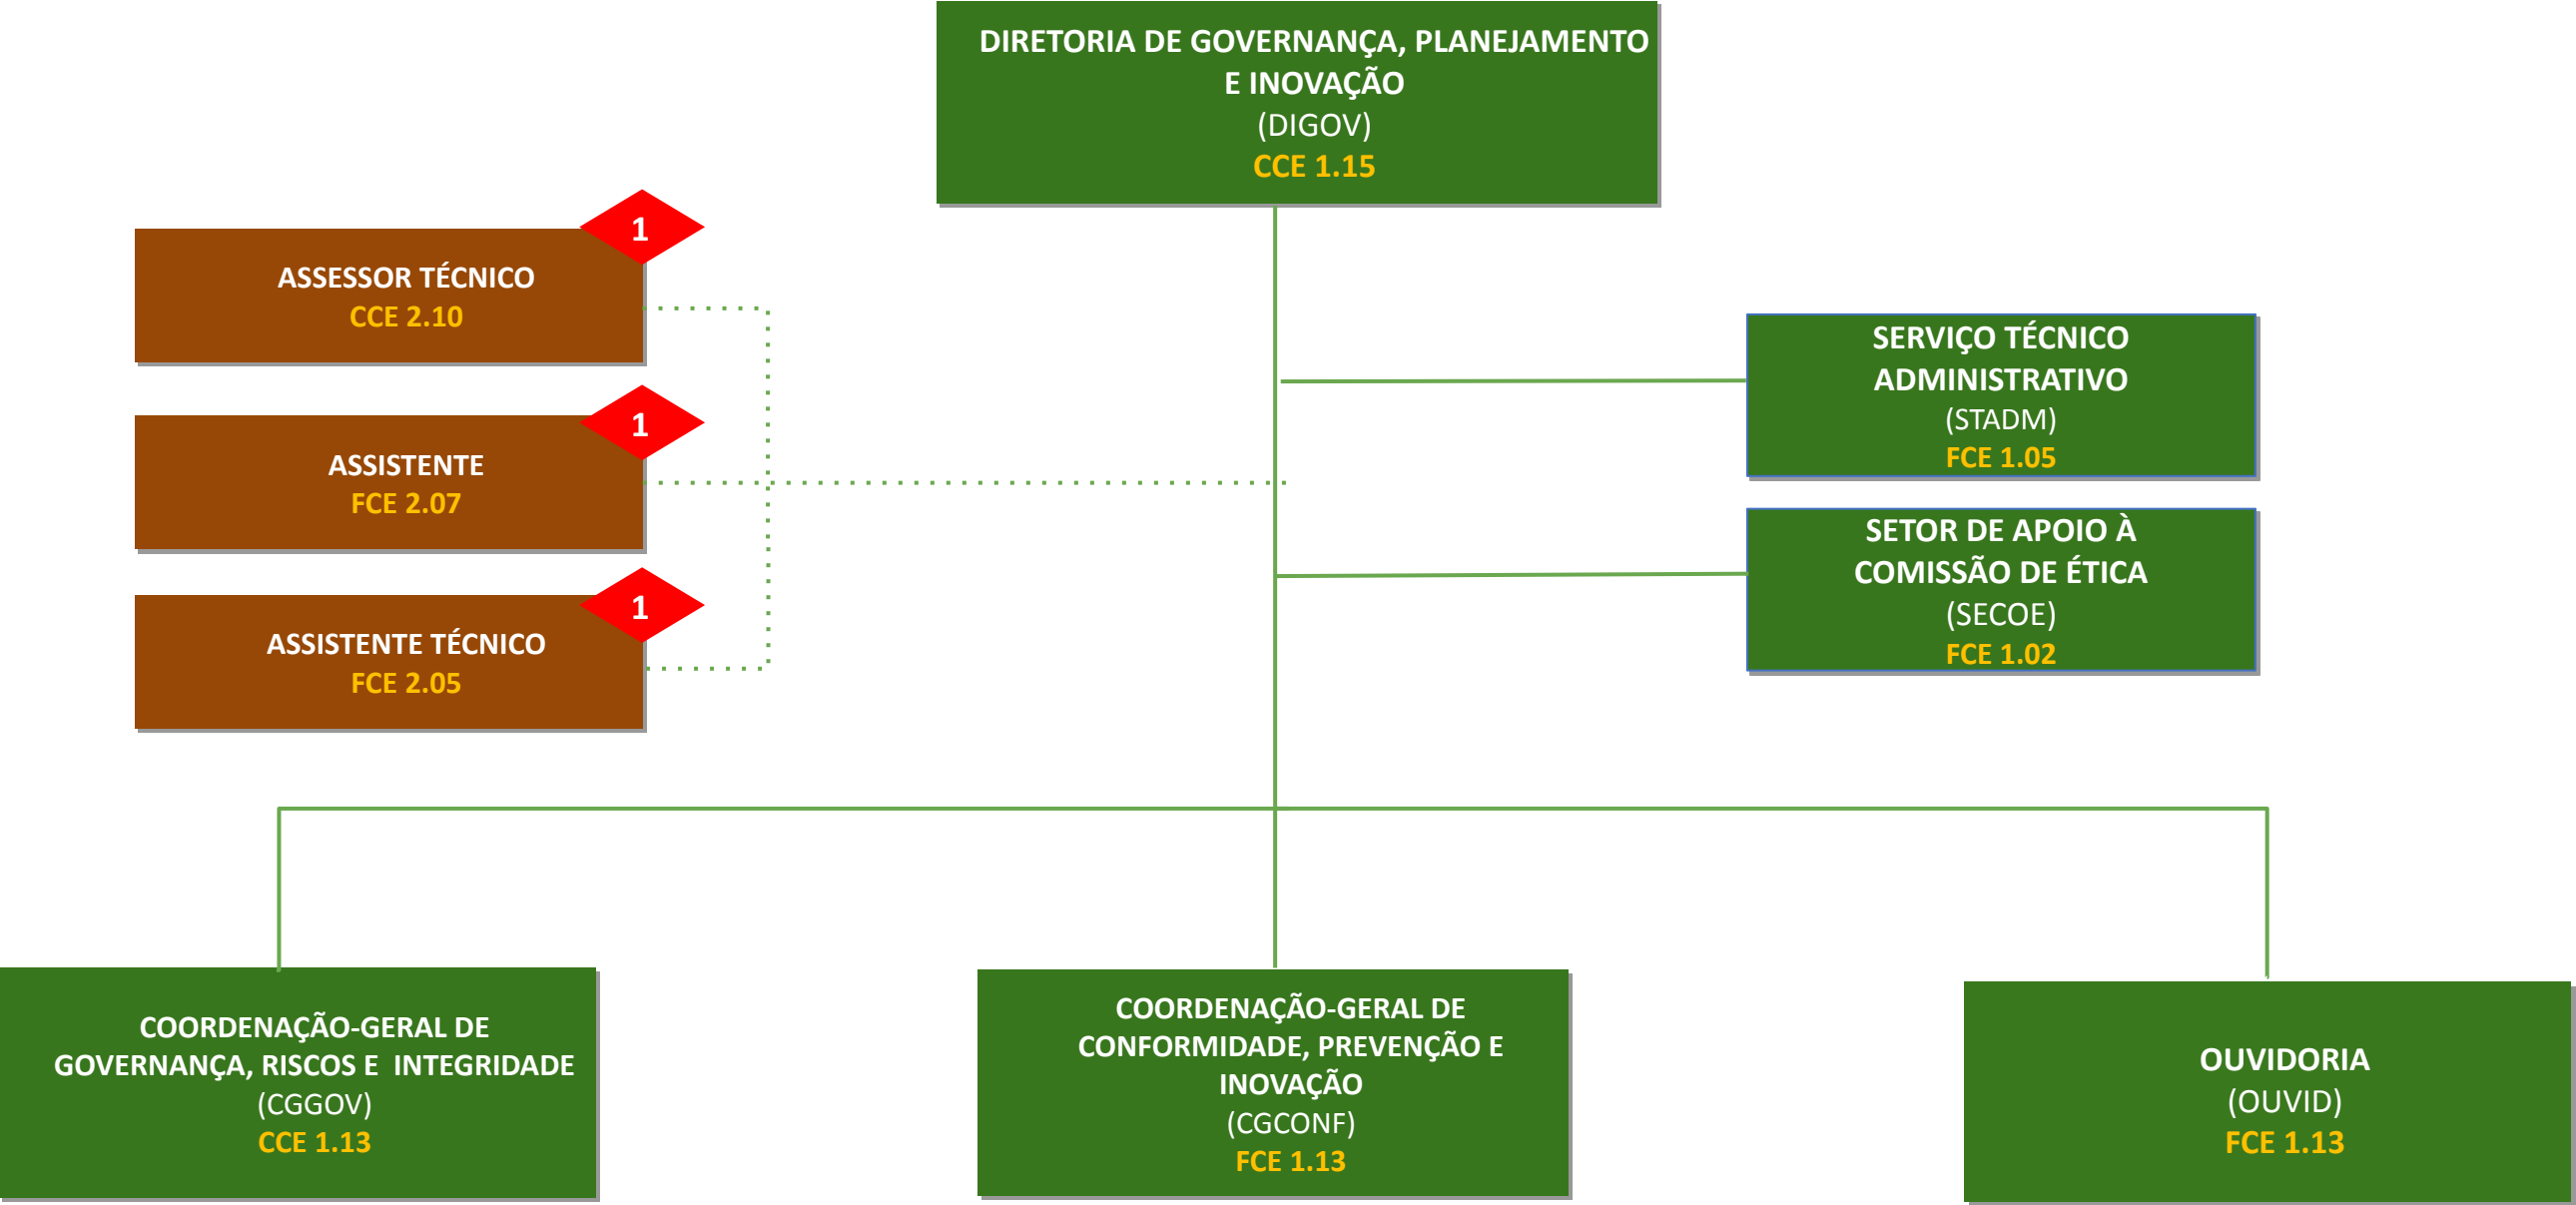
DIRETORIA DE GOVERNANÇA, PLANEJAMENTO E INOVAÇÃO
(DIGOV)
CCE 1.15

1
ASSESSOR TÉCNICO
CCE 2.10

1
ASSISTENTE
FCE 2.07

1
ASSISTENTE TÉCNICO
FCE 2.05

SERVIÇO TÉCNICO ADMINISTRATIVO
(STADM)
FCE 1.05

SETOR DE APOIO À COMISSÃO DE ÉTICA
(SECOE)
FCE 1.02

COORDENAÇÃO-GERAL DE GOVERNANÇA, RISCOS E INTEGRIDADE
(CGGOV)
CCE 1.13

COORDENAÇÃO-GERAL DE CONFORMIDADE, PREVENÇÃO E INOVAÇÃO
(CGCONF)
FCE 1.13

OUVIDORIA
(OUVID)
FCE 1.13